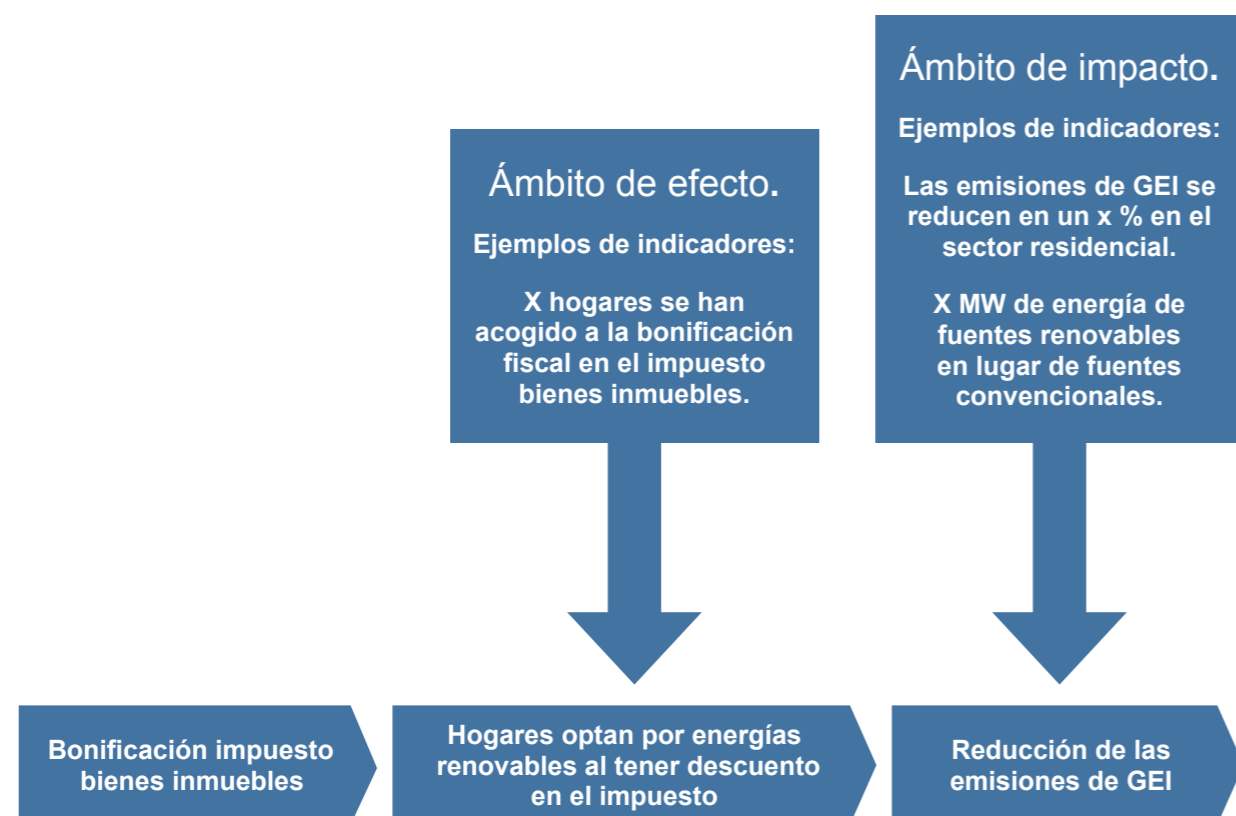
Ámbito de efecto.

Ejemplos de indicadores:

X hogares se han acogido a la bonificación fiscal en el impuesto bienes inmuebles.

Ámbito de impacto.

Ejemplos de indicadores:

Las emisiones de GEI se reducen en un x % en el sector residencial.

X MW de energía de fuentes renovables en lugar de fuentes convencionales.

Bonificación impuesto bienes inmuebles

Hogares optan por energías renovables al tener descuento en el impuesto

Reducción de las emisiones de GEI